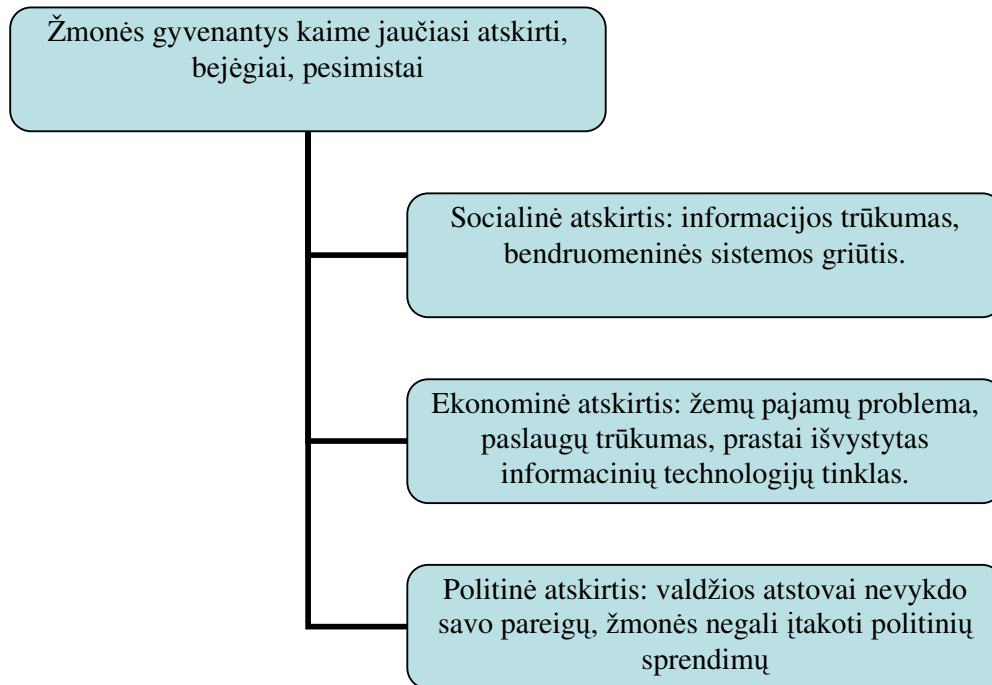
Žmonės gyvenantys kaime jaučiasi atskirti, bejėgiai, pesimistai

Socialinė atskirtis: informacijos trūkumas, bendruomeninės sistemos griūtis.

Ekonominė atskirtis: žemų pajamų problema, paslaugų trūkumas, prastai išvystytas informacinių technologijų tinklas.

Politinė atskirtis: valdžios atstovai nevykdo savo pareigų, žmonės negali įtakoti politinių sprendimų